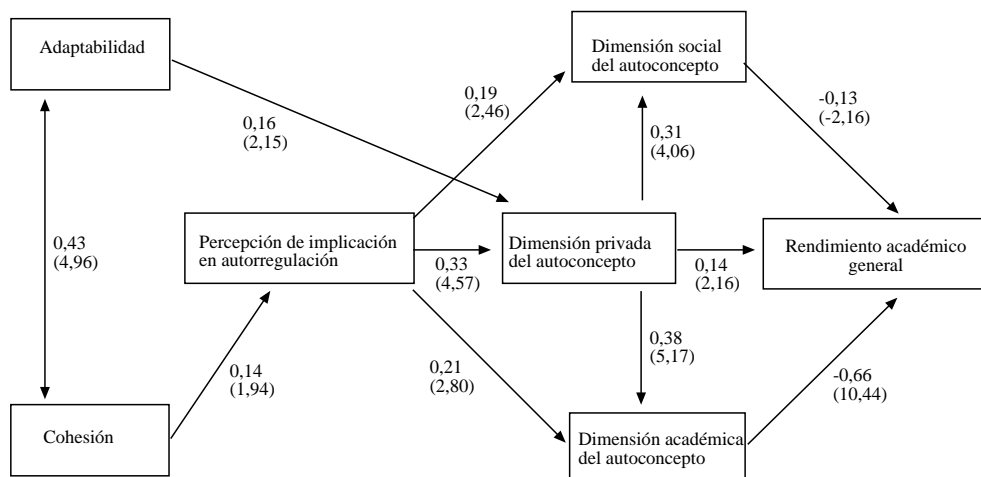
Adaptabilidad

Dimensión social del autoconcepto

0,19
(2,46)

0,16
(2,15)

0,31
(4,06)

-0,13
(-2,16)

0,43
(4,96)

Percepción de implicación en autorregulación

0,33
(4,57)

Dimensión privada del autoconcepto

0,14
(2,16)

Rendimiento académico general

0,38
(5,17)

0,14
(1,94)

0,21
(2,80)

-0,66
(10,44)

Cohesión

Dimensión académica del autoconcepto